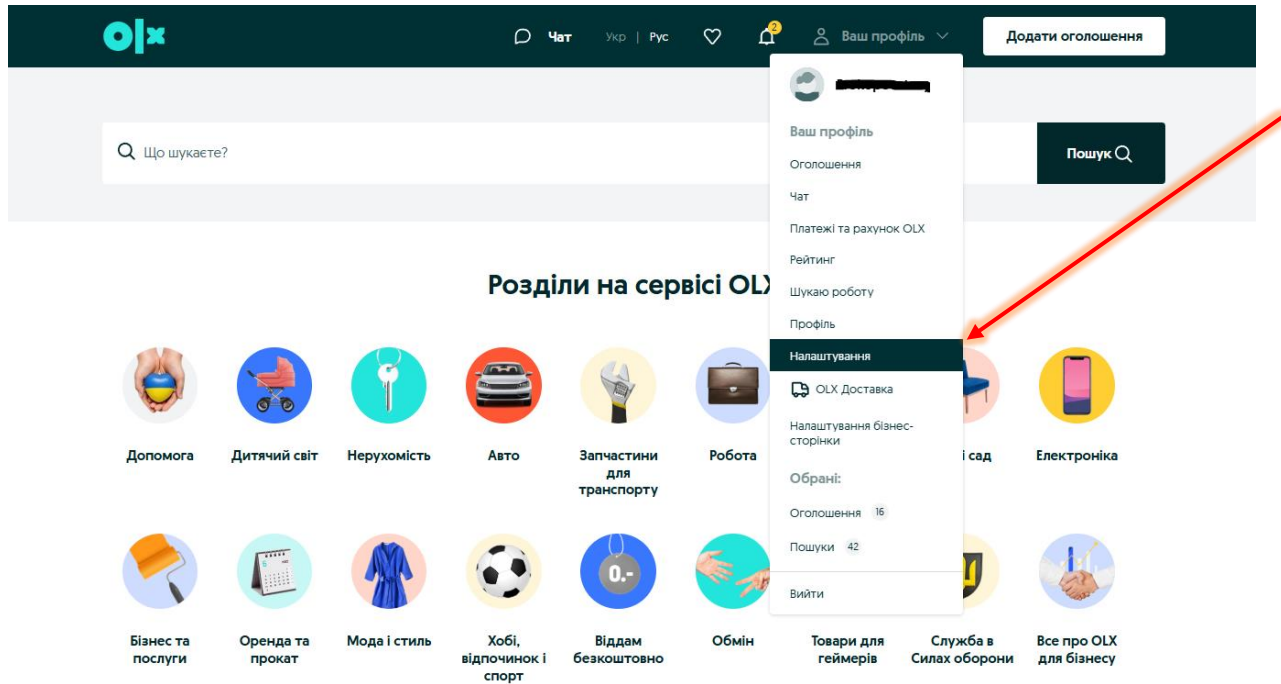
olx

Чат Укр | Рус

2

Ваш профіль

Додати оголошення

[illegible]

Ваш профіль

Оголошення

Чат

Платежі та рахунок OLX

Рейтинг

Шукаю роботу

Профіль

Налаштування

OLX Доставка

Налаштування бізнес-сторінки

Обрані:

Оголошення 16

Пошуки 42

Вийти

Що шукаєте?

Пошук

Розділи на сервісі OLX

Допомога

Дитячий світ

Нерухомість

Авто

Запчастини для транспорту

Робота

і сад

Електроніка

0.-

Бізнес та послуги

Оренда та прокат

Мода і стиль

Хобі, відпочинок і спорт

Віддам безкоштовно

Обмін

Товари для геймерів

Служба в Силах оборони

Все про OLX для бізнесу